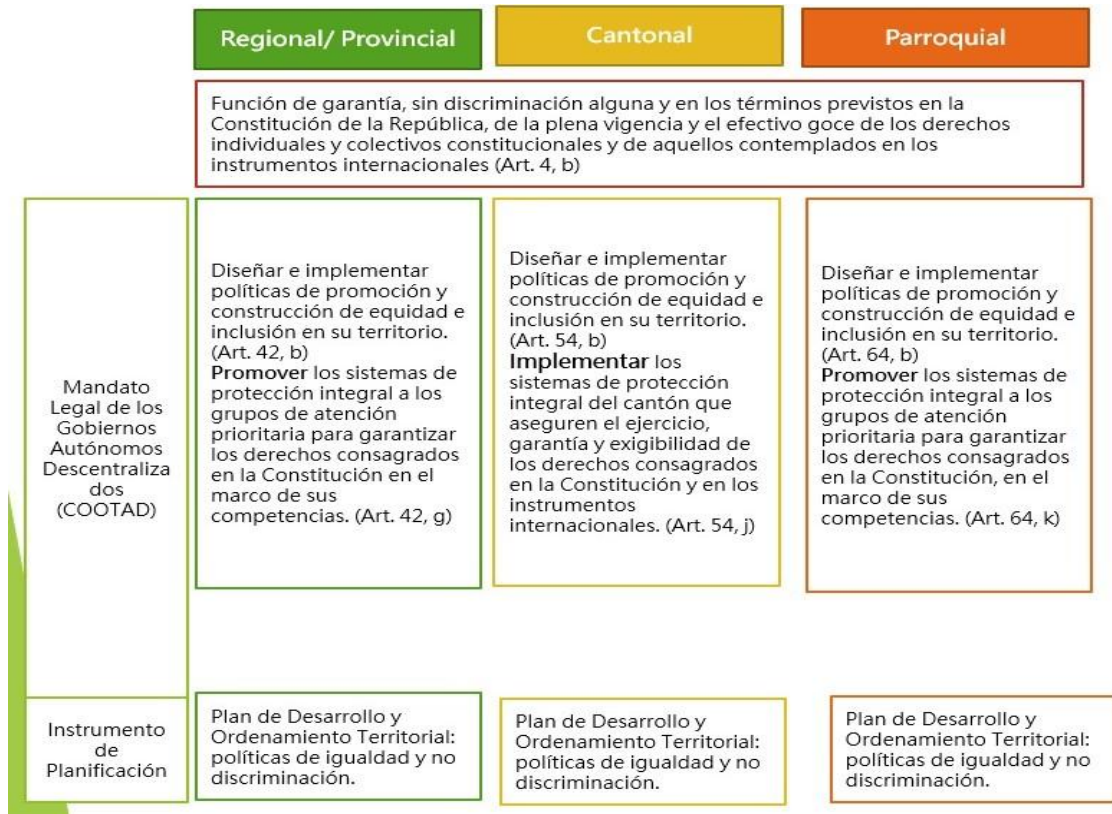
| | Regional/ Provincial | Cantonal | Parroquial |
|---|---|---|---|
| | Función de garantía, sin discriminación alguna y en los términos previstos en la Constitución de la República, de la plena vigencia y el efectivo goce de los derechos individuales y colectivos constitucionales y de aquellos contemplados en los instrumentos internacionales (Art. 4, b) | | |
| Mandato Legal de los Gobiernos Autónomos Descentralizados (COOTAD) | Diseñar e implementar políticas de promoción y construcción de equidad e inclusión en su territorio. (Art. 42, b) **Promover** los sistemas de protección integral a los grupos de atención prioritaria para garantizar los derechos consagrados en la Constitución en el marco de sus competencias. (Art. 42, g) | Diseñar e implementar políticas de promoción y construcción de equidad e inclusión en su territorio. (Art. 54, b) **Implementar** los sistemas de protección integral del cantón que aseguren el ejercicio, garantía y exigibilidad de los derechos consagrados en la Constitución y en los instrumentos internacionales. (Art. 54, j) | Diseñar e implementar políticas de promoción y construcción de equidad e inclusión en su territorio. (Art. 64, b) **Promover** los sistemas de protección integral a los grupos de atención prioritaria para garantizar los derechos consagrados en la Constitución, en el marco de sus competencias. (Art. 64, k) |
| Instrumento de Planificación | Plan de Desarrollo y Ordenamiento Territorial: políticas de igualdad y no discriminación. | Plan de Desarrollo y Ordenamiento Territorial: políticas de igualdad y no discriminación. | Plan de Desarrollo y Ordenamiento Territorial: políticas de igualdad y no discriminación. |